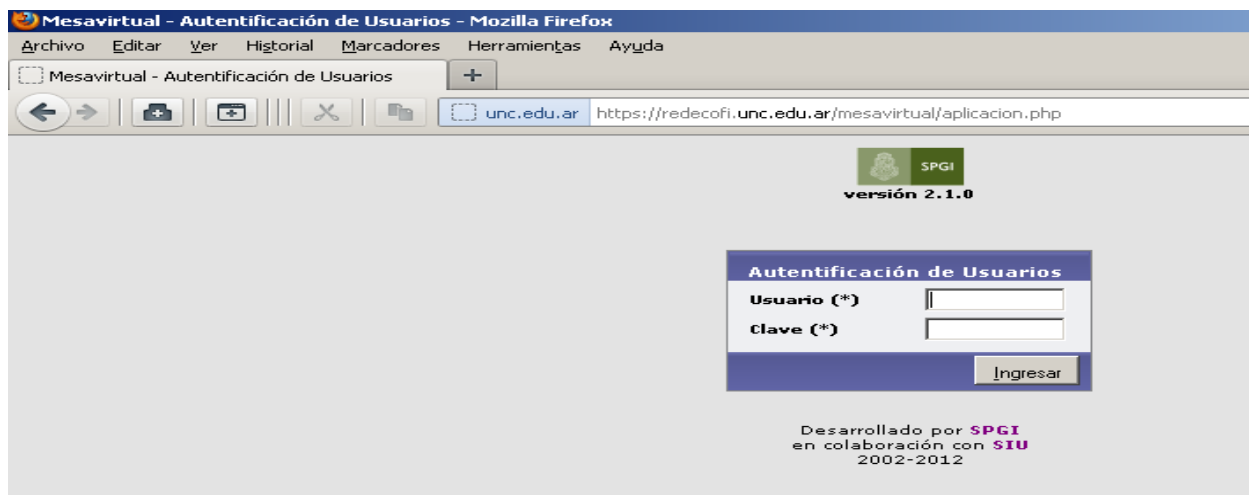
Mesavirtual - Autentificación de Usuarios - Mozilla Firefox

Archivo Editar Ver Historial Marcadores Herramientas Ayuda

Mesavirtual - Autentificación de Usuarios +

unc.edu.ar https://redecofi.unc.edu.ar/mesavirtual/aplicacion.php

SPGI
versión 2.1.0

Autentificación de Usuarios
Usuario (*)
Clave (*)
Ingresar

Desarrollado por SPGI
en colaboración con SIU
2002-2012